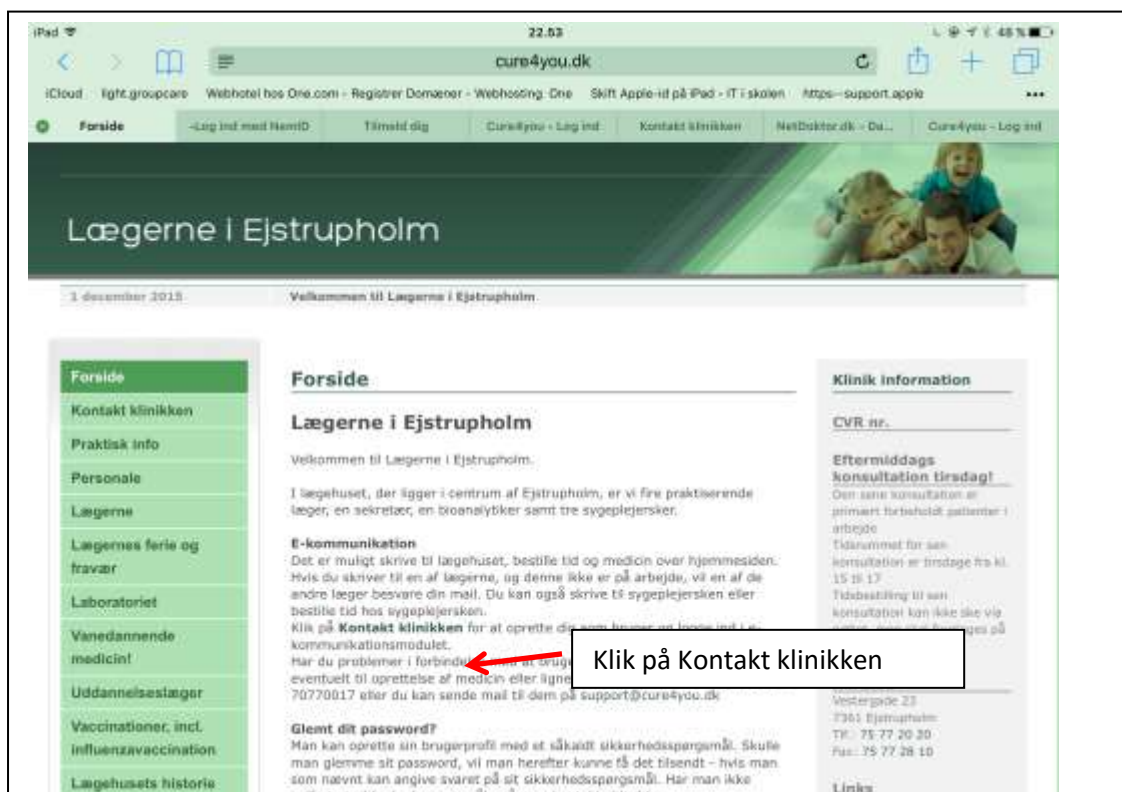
iPad 22.53 48%

cure4you.dk

iCloud light.groupcare Webhotel hos One.com - Registrer Domæner - Webhosting. One Skift Apple-id på iPad - IT i skolen https--support.apple

Forside -Log ind med NemID Tilmeld dig Cure4you - Log ind Kontakt klinikken NetDoktor.dk - Du... Cure4you - Log ind

Lægerne i Ejstrupholm

1 december 2015 Velkommen til Lægerne i Ejstrupholm

Forside
Kontakt klinikken
Praktisk info
Personale
Lægerne
Lægernes ferie og fravær
Laboratoriet
Vanedannende medicin!
Uddannelseslæger
Vaccinationer, incl. influenzavaccination
Lægehusets historie

Forside

Lægerne i Ejstrupholm

Velkommen til Lægerne i Ejstrupholm.

I lægehuset, der ligger i centrum af Ejstrupholm, er vi fire praktiserende læger, en sekretær, en bioanalytiker samt tre sygeplejersker.

E-kommunikation
Det er muligt skrive til lægehuset, bestille tid og medicin over hjemmesiden. Hvis du skriver til en af lægerne, og denne ikke er på arbejde, vil en af de andre læger besvare din mail. Du kan også skrive til sygeplejersken eller bestille tid hos sygeplejersken.
Klik på Kontakt klinikken for at oprette dig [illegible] kommunikationsmodulet.
Har du problemer i forbinde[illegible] eventuelt til oprettelse af medicin eller ligne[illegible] 70770017 eller du kan sende mail til dem på support@cure4you.dk

Klik på Kontakt klinikken

Glemt dit password?
Man kan oprette sin brugerprofil med et såkaldt sikkerhedsspørgsmål. Skulle man glemme sit password, vil man herefter kunne få det tilsendt - hvis man som nævnt kan angive svaret på sit sikkerhedsspørgsmål. Har man ikke

Klinik information

CVR nr.

Eftermiddags konsultation tirsdag!
Den sene konsultation er primært forbeholdt patienter i arbejde
Tidsrummet for sen konsultation er tirsdage fra kl. 15 til 17
Tidsbestilling til sen konsultation kan ikke ske via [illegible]

Vestergade 23
7361 Ejstrupholm
Tlf.: 75 77 20 20
Fax: 75 77 28 10

Links